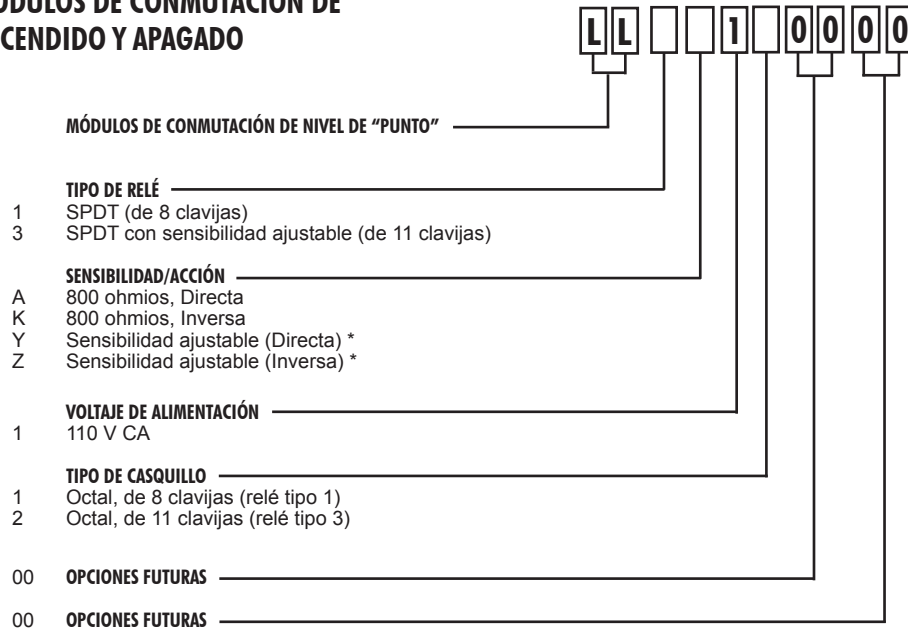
ÓDULOS DE CONMUTACIÓN DE
CENDIDO Y APAGADO

L L 1 0 0 0 0

MÓDULOS DE CONMUTACIÓN DE NIVEL DE "PUNTO"

TIPO DE RELÉ
1 SPDT (de 8 clavijas)
3 SPDT con sensibilidad ajustable (de 11 clavijas)

SENSIBILIDAD/ACCIÓN
A 800 ohmios, Directa
K 800 ohmios, Inversa
Y Sensibilidad ajustable (Directa) *
Z Sensibilidad ajustable (Inversa) *

VOLTAJE DE ALIMENTACIÓN
1 110 V CA

TIPO DE CASQUILLO
1 Octal, de 8 clavijas (relé tipo 1)
2 Octal, de 11 clavijas (relé tipo 3)

00 OPCIONES FUTURAS

00 OPCIONES FUTURAS